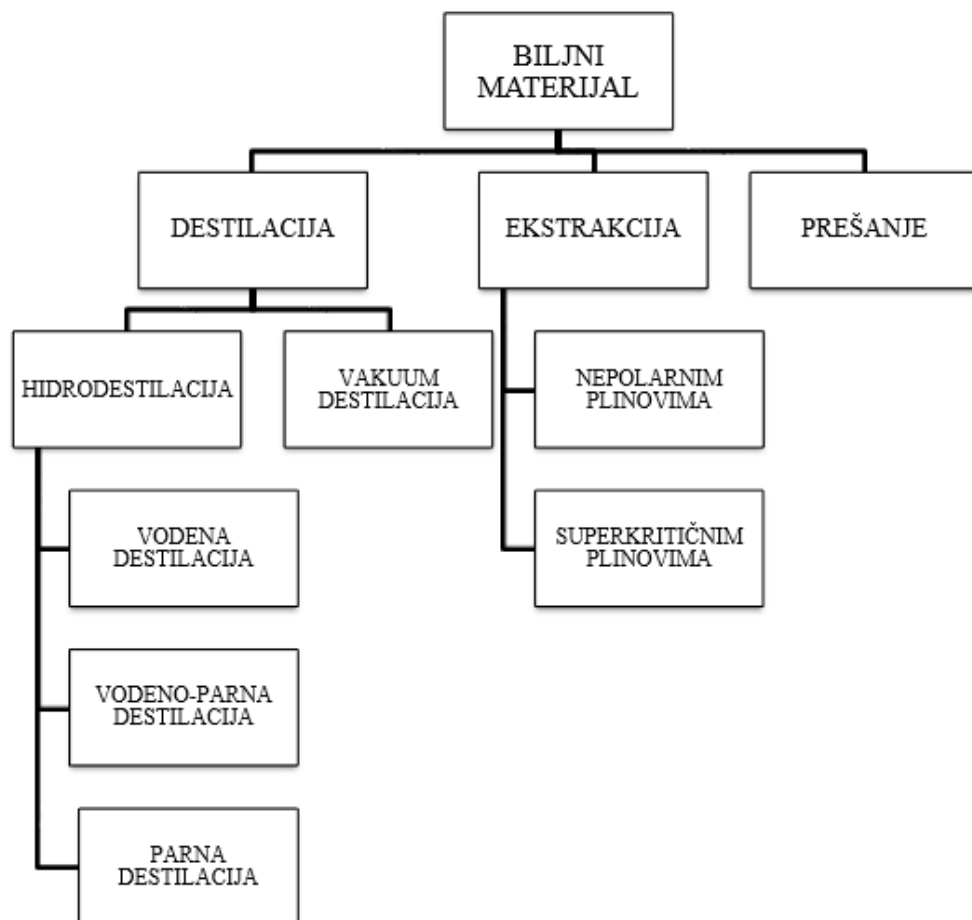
BILJNI MATERIJAL

DESTILACIJA

EKSTRAKCIJA

PREŠANJE

HIDRODESTILACIJA

VAKUUM DESTILACIJA

NEPOLARNIM PLINOVIMA

SUPERKRITIČNIM PLINOVIMA

VODENA DESTILACIJA

VODENO-PARNA DESTILACIJA

PARNA DESTILACIJA